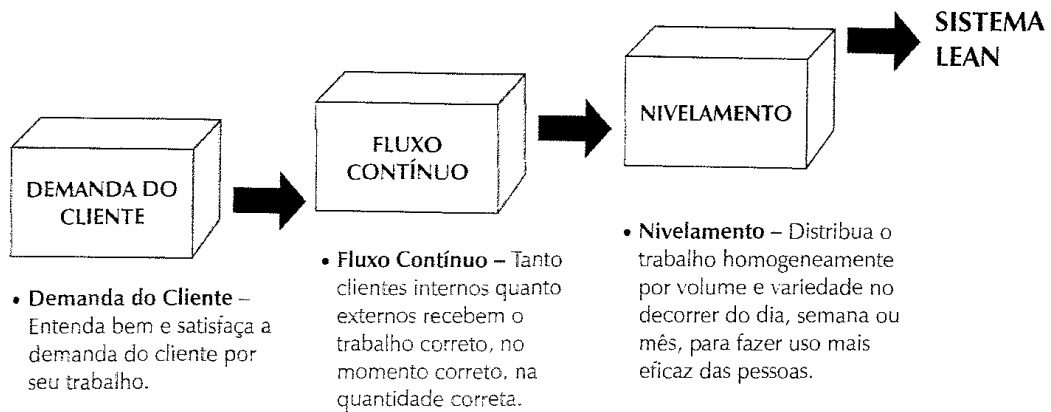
DEMANDA DO CLIENTE

FLUXO CONTÍNUO

NIVELAMENTO

SISTEMA LEAN

• **Demanda do Cliente** – Entenda bem e satisfaça a demanda do cliente por seu trabalho.

• **Fluxo Contínuo** – Tanto clientes internos quanto externos recebem o trabalho correto, no momento correto, na quantidade correta.

• **Nivelamento** – Distribua o trabalho homogeneamente por volume e variedade no decorrer do dia, semana ou mês, para fazer uso mais eficaz das pessoas.